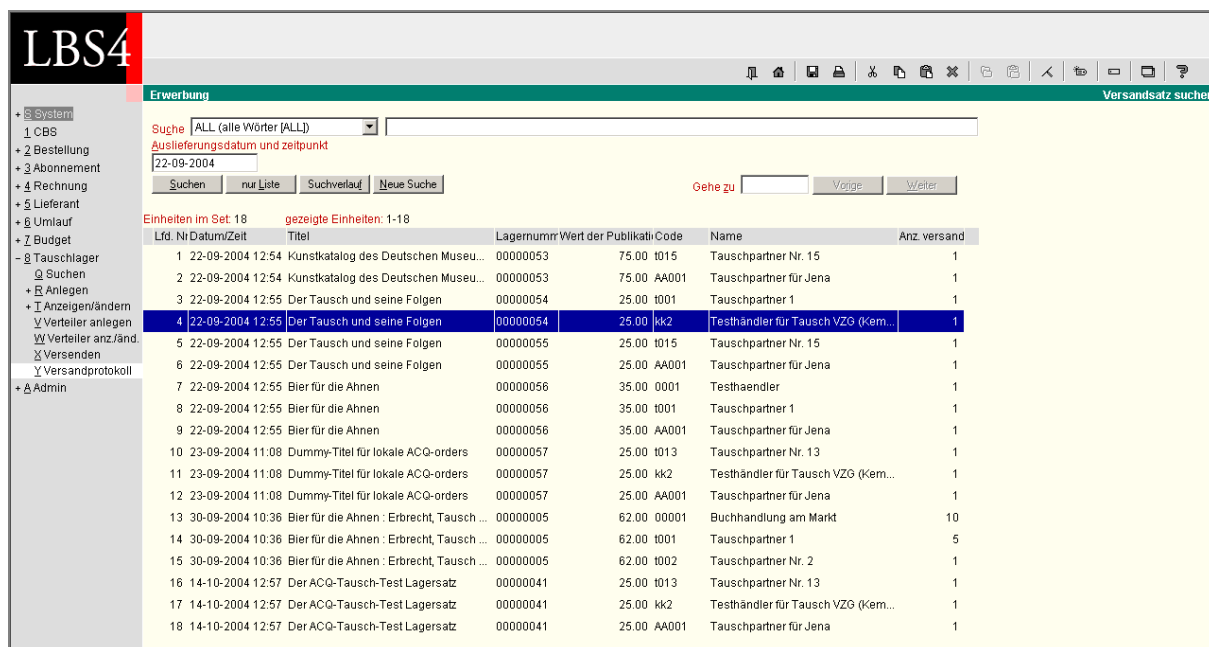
LBS4

Erwerbung

Versandsatz suchen

+ S System
1 CBS
+ 2 Bestellung
+ 3 Abonnement
+ 4 Rechnung
+ 5 Lieferant
+ 6 Umlauf
+ 7 Budget
- 8 Tauschlager
Q Suchen
+ R Anlegen
+ T Anzeigen/ändern
V Verteiler anlegen
W Verteiler anz./änd.
X Versenden
Y Versandprotokoll
+ A Admin

Suche ALL (alle Wörter [ALL])

Auslieferungsdatum und zeitpunkt

22-09-2004

Suchen | nur Liste | Suchverlauf | Neue Suche

Gehe zu | Vorige | Weiter

Einheiten im Set: 18 gezeigte Einheiten: 1-18

| Lfd. Nr | Datum/Zeit | Titel | Lagernumm | Wert der Publikati | Code | Name | Anz. versand |
|---|---|---|---|---|---|---|---|
| 1 | 22-09-2004 12:54 | Kunstkatalog des Deutschen Museu... | 00000053 | 75.00 | t015 | Tauschpartner Nr. 15 | 1 |
| 2 | 22-09-2004 12:54 | Kunstkatalog des Deutschen Museu... | 00000053 | 75.00 | AA001 | Tauschpartner für Jena | 1 |
| 3 | 22-09-2004 12:55 | Der Tausch und seine Folgen | 00000054 | 25.00 | t001 | Tauschpartner 1 | 1 |
| 4 | 22-09-2004 12:55 | Der Tausch und seine Folgen | 00000054 | 25.00 | kk2 | Testhändler für Tausch VZG (Kem... | 1 |
| 5 | 22-09-2004 12:55 | Der Tausch und seine Folgen | 00000055 | 25.00 | t015 | Tauschpartner Nr. 15 | 1 |
| 6 | 22-09-2004 12:55 | Der Tausch und seine Folgen | 00000055 | 25.00 | AA001 | Tauschpartner für Jena | 1 |
| 7 | 22-09-2004 12:55 | Bier für die Ahnen | 00000056 | 35.00 | 0001 | Testhaendler | 1 |
| 8 | 22-09-2004 12:55 | Bier für die Ahnen | 00000056 | 35.00 | t001 | Tauschpartner 1 | 1 |
| 9 | 22-09-2004 12:55 | Bier für die Ahnen | 00000056 | 35.00 | AA001 | Tauschpartner für Jena | 1 |
| 10 | 23-09-2004 11:08 | Dummy-Titel für lokale ACQ-orders | 00000057 | 25.00 | t013 | Tauschpartner Nr. 13 | 1 |
| 11 | 23-09-2004 11:08 | Dummy-Titel für lokale ACQ-orders | 00000057 | 25.00 | kk2 | Testhändler für Tausch VZG (Kem... | 1 |
| 12 | 23-09-2004 11:08 | Dummy-Titel für lokale ACQ-orders | 00000057 | 25.00 | AA001 | Tauschpartner für Jena | 1 |
| 13 | 30-09-2004 10:36 | Bier für die Ahnen : Erbrecht, Tausch ... | 00000005 | 62.00 | 00001 | Buchhandlung am Markt | 10 |
| 14 | 30-09-2004 10:36 | Bier für die Ahnen : Erbrecht, Tausch ... | 00000005 | 62.00 | t001 | Tauschpartner 1 | 5 |
| 15 | 30-09-2004 10:36 | Bier für die Ahnen : Erbrecht, Tausch ... | 00000005 | 62.00 | t002 | Tauschpartner Nr. 2 | 1 |
| 16 | 14-10-2004 12:57 | Der ACQ-Tausch-Test Lagersatz | 00000041 | 25.00 | t013 | Tauschpartner Nr. 13 | 1 |
| 17 | 14-10-2004 12:57 | Der ACQ-Tausch-Test Lagersatz | 00000041 | 25.00 | kk2 | Testhändler für Tausch VZG (Kem... | 1 |
| 18 | 14-10-2004 12:57 | Der ACQ-Tausch-Test Lagersatz | 00000041 | 25.00 | AA001 | Tauschpartner für Jena | 1 |